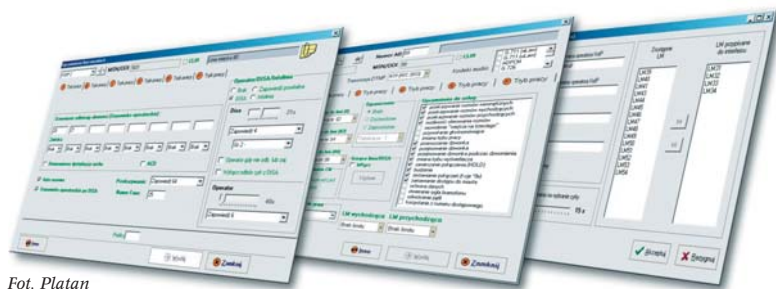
Dostępne LN
LN przypisane do interfejsu
LN35
LN36
LN37
LN38
LN39
LN40
LN41
LN42
LN43
LN44
LN45
LN46
LN47
LN48
LN49
LN50
LN51
LN52
LN53
LN54
LN31
LN32
LN33
LN34
Akceptuj
Rezygnuj
Tryb pracy
Tryb pracy
Zamknij
Zamknij
Tryb pracy
Operator
Fot. Platan